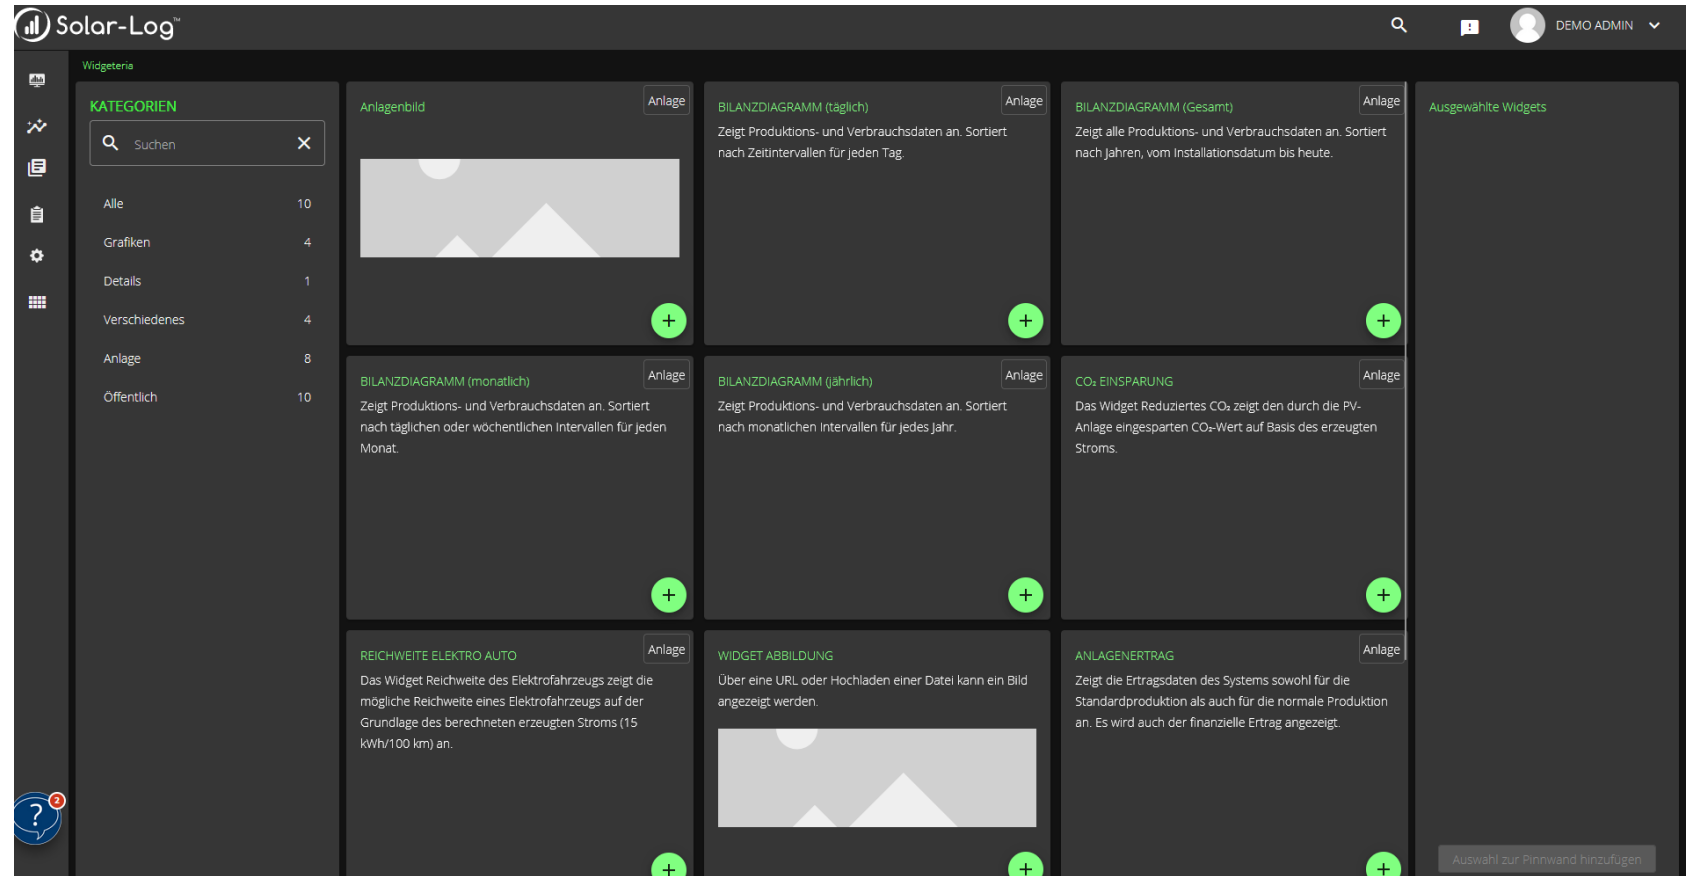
Solar-Log™

DEMO ADMIN

Widgeteria

KATEGORIEN

Suchen

Alle 10
Grafiken 4
Details 1
Verschiedenes 4
Anlage 8
Öffentlich 10

Anlagenbild

Anlage

BILANZDIAGRAMM (täglich)

Anlage

Zeigt Produktions- und Verbrauchsdaten an. Sortiert nach Zeitintervallen für jeden Tag.

BILANZDIAGRAMM (Gesamt)

Anlage

Zeigt alle Produktions- und Verbrauchsdaten an. Sortiert nach Jahren, vom Installationsdatum bis heute.

Ausgewählte Widgets

BILANZDIAGRAMM (monatlich)

Anlage

Zeigt Produktions- und Verbrauchsdaten an. Sortiert nach täglichen oder wöchentlichen Intervallen für jeden Monat.

BILANZDIAGRAMM (jährlich)

Anlage

Zeigt Produktions- und Verbrauchsdaten an. Sortiert nach monatlichen Intervallen für jedes Jahr.

CO₂ EINSPARUNG

Anlage

Das Widget Reduziertes CO₂ zeigt den durch die PV-Anlage eingesparten CO₂-Wert auf Basis des erzeugten Stroms.

REICHWEITE ELEKTRO AUTO

Anlage

Das Widget Reichweite des Elektrofahrzeugs zeigt die mögliche Reichweite eines Elektrofahrzeugs auf der Grundlage des berechneten erzeugten Stroms (15 kWh/100 km) an.

WIDGET ABBILDUNG

Über eine URL oder Hochladen einer Datei kann ein Bild angezeigt werden.

ANLAGENERTRAG

Anlage

Zeigt die Ertragsdaten des Systems sowohl für die Standardproduktion als auch für die normale Produktion an. Es wird auch der finanzielle Ertrag angezeigt.

2

Auswahl zur Pinnwand hinzufügen